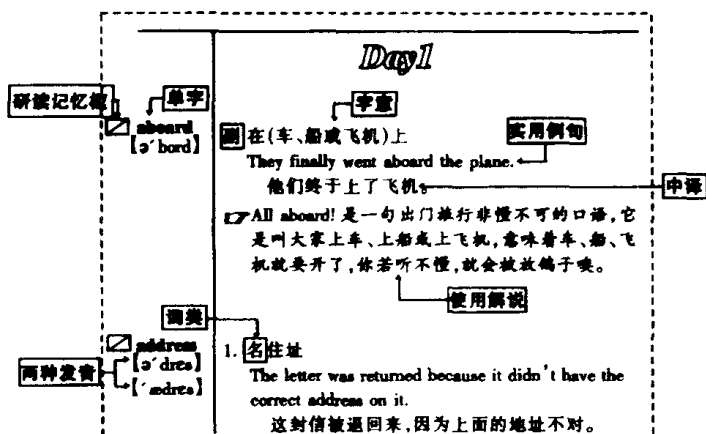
Day1

研读记忆框

单字

aboard
[əˊbɔrd]

字意

副 在(车、船或飞机)上

实用例句

They finally went aboard the plane.

他们终于上了飞机。

中译

All aboard! 是一句出门旅行非懂不可的口语,它是叫大家上车、上船或上飞机,意味着车、船、飞机就要开了,你若听不懂,就会被放鸽子喽。

使用解说

词类

address
[əˊdrɛs]
[ˊædrɛs]

两种发音

1. 名 住址

The letter was returned because it didn't have the correct address on it.

这封信被退回来,因为上面的地址不对。